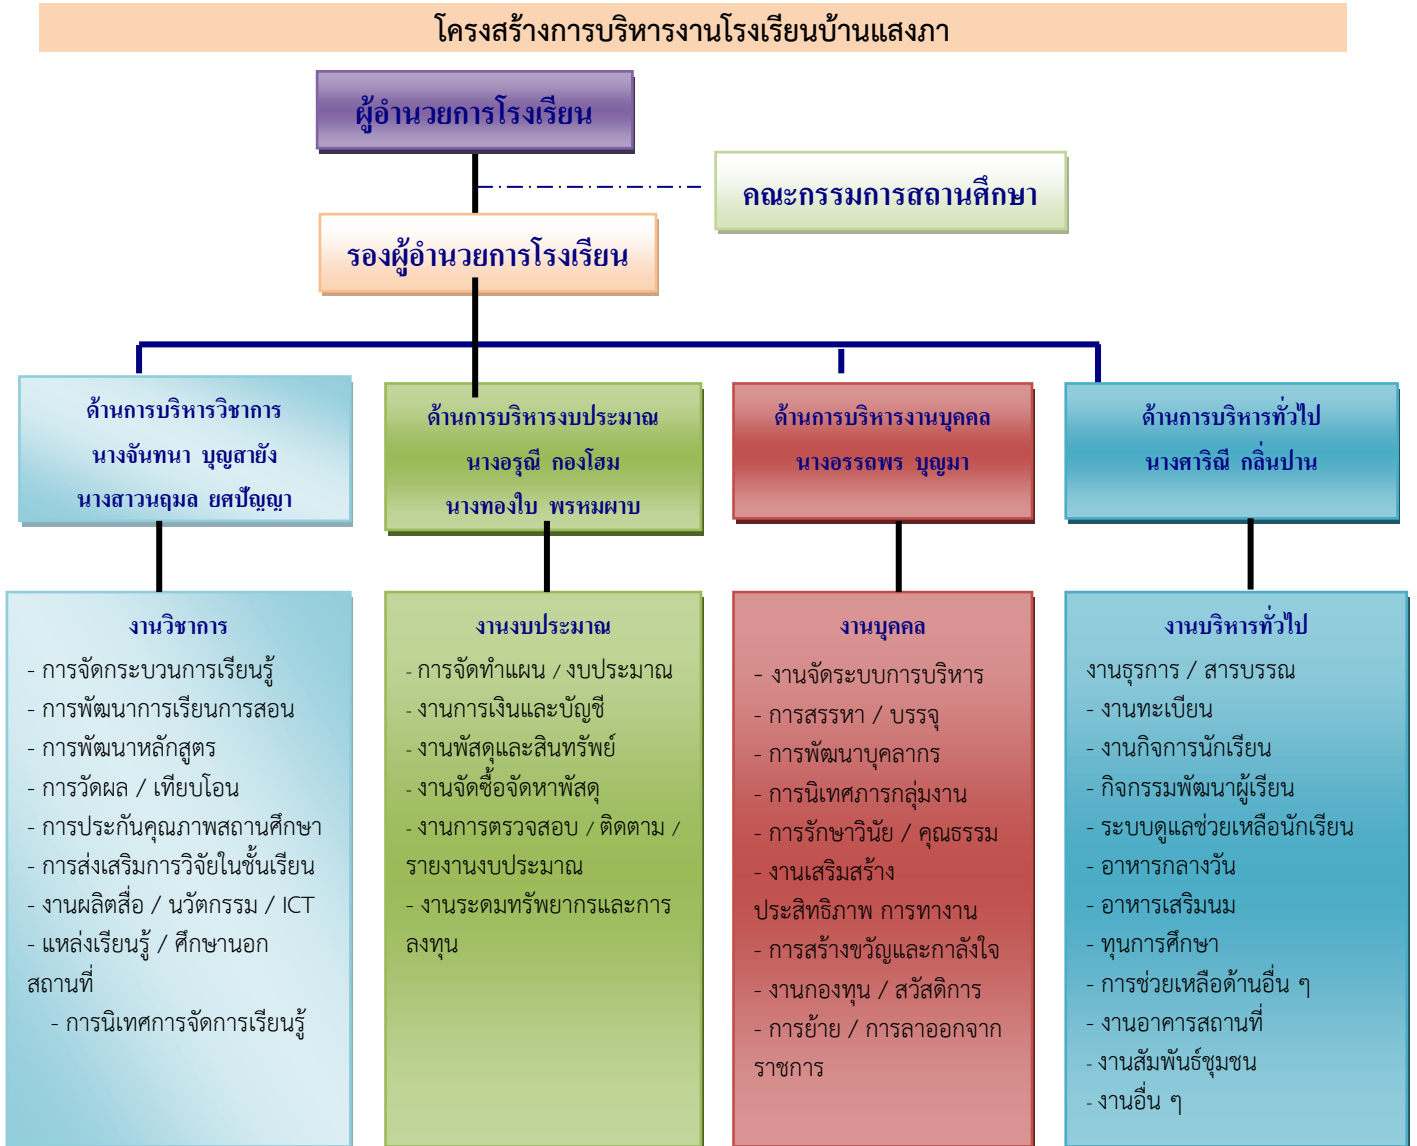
โครงสร้างการบริหารงานโรงเรียนบ้านแสงภา

ผู้อำนวยการโรงเรียน

คณะกรรมการสถานศึกษา

รองผู้อำนวยการโรงเรียน

ด้านการบริหารวิชาการ
นางจันทนา บุญสายัง
นางสาวนฤมล ยศปัญญา

ด้านการบริหารงบประมาณ
นางอรุณี กองโฮม
นางทองใบ พรหมผาบ

ด้านการบริหารงานบุคคล
นางอรรถพร บุญมา

ด้านการบริหารทั่วไป
นางศาริณี กลิ่นปาน

งานวิชาการ
- การจัดกระบวนการเรียนรู้
- การพัฒนาการเรียนการสอน
- การพัฒนาหลักสูตร
- การวัดผล / เทียบโอน
- การประกันคุณภาพสถานศึกษา
- การส่งเสริมการวิจัยในชั้นเรียน
- งานผลิตสื่อ / นวัตกรรม / ICT
- แหล่งเรียนรู้ / ศึกษานอกสถานที่
- การนิเทศการจัดการเรียนรู้

งานงบประมาณ
- การจัดทำแผน / งบประมาณ
- งานการเงินและบัญชี
- งานพัสดุและสินทรัพย์
- งานจัดซื้อจัดหาพัสดุ
- งานการตรวจสอบ / ติดตาม / รายงานงบประมาณ
- งานระดมทรัพยากรและการลงทุน

งานบุคคล
- งานจัดระบบการบริหาร
- การสรรหา / บรรจุ
- การพัฒนาบุคลากร
- การนิเทศภารกลุ่มงาน
- การรักษาวินัย / คุณธรรม
- งานเสริมสร้างประสิทธิภาพ การทางาน
- การสร้างขวัญและกาลังใจ
- งานกองทุน / สวัสดิการ
- การย้าย / การลาออกจากราชการ

งานบริหารทั่วไป
งานธุรการ / สารบรรณ
- งานทะเบียน
- งานกิจการนักเรียน
- กิจกรรมพัฒนาผู้เรียน
- ระบบดูแลช่วยเหลือนักเรียน
- อาหารกลางวัน
- อาหารเสริมนม
- ทุนการศึกษา
- การช่วยเหลือด้านอื่น ๆ
- งานอาคารสถานที่
- งานสัมพันธ์ชุมชน
- งานอื่น ๆ